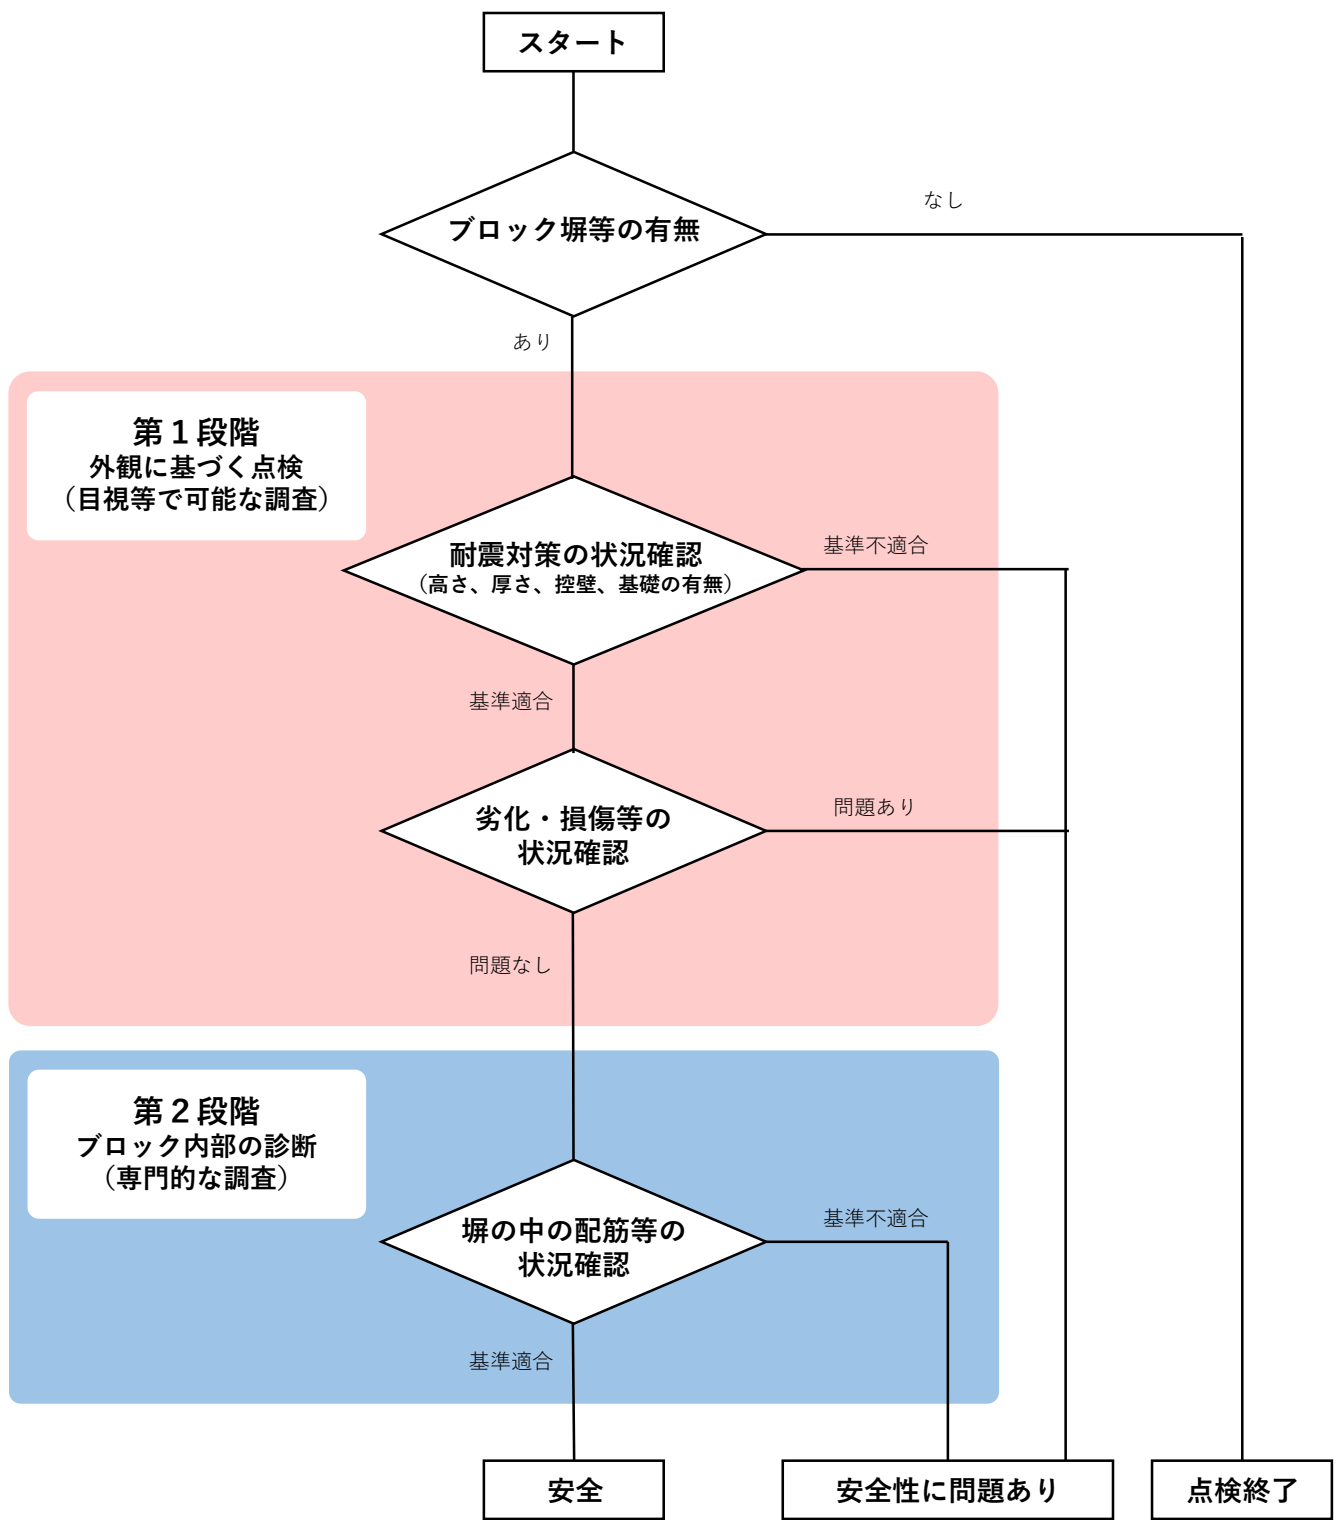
スタート

ブロック塀等の有無

なし

あり

第１段階
外観に基づく点検
（目視等で可能な調査）

耐震対策の状況確認
（高さ、厚さ、控壁、基礎の有無）

基準不適合

基準適合

劣化・損傷等の
状況確認

問題あり

問題なし

第２段階
ブロック内部の診断
（専門的な調査）

塀の中の配筋等の
状況確認

基準不適合

基準適合

安全

安全性に問題あり

点検終了